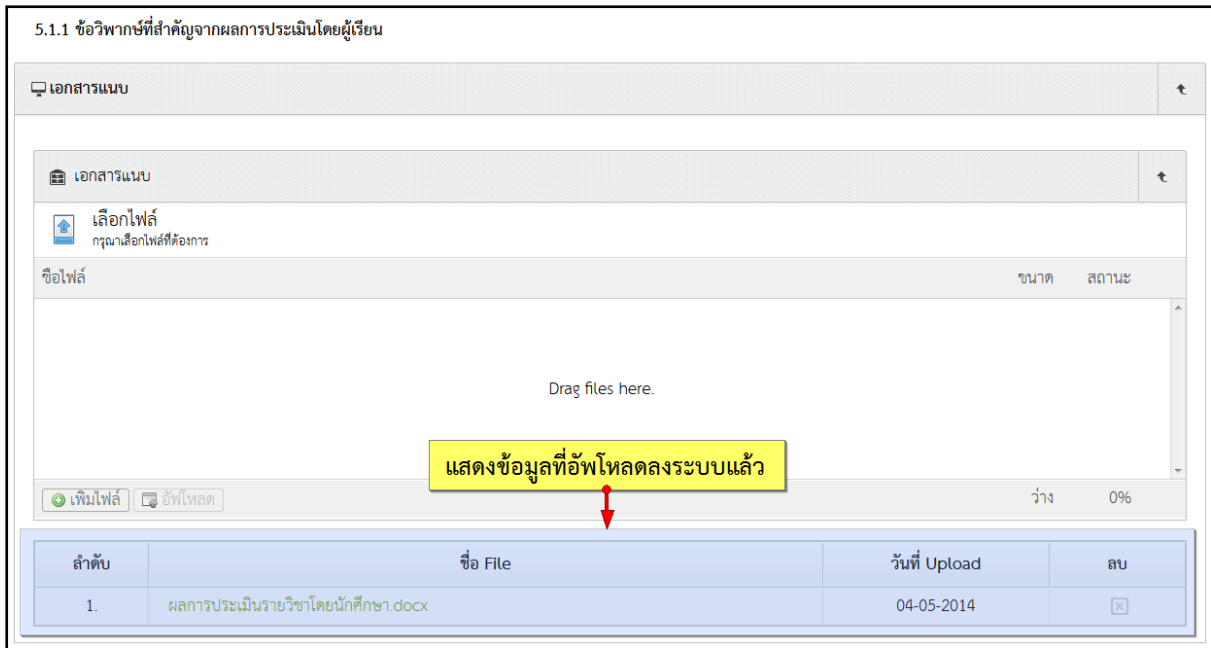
5.1.1 ข้อวิพากษ์ที่สำคัญจากผลการประเมินโดยผู้เรียน

เอกสารแนบ

เอกสารแนบ

เลือกไฟล์
กรุณาเลือกไฟล์ที่ต้องการ

ชื่อไฟล์ ขนาด สถานะ

Drag files here.

แสดงข้อมูลที่อัพโหลดลงระบบแล้ว

เพิ่มไฟล์ อัพโหลด ว่าง 0%

| ลำดับ | ชื่อ File | วันที่ Upload | ลบ |
|---|---|---|---|
| 1. | ผลการประเมินรายวิชาโดยนักศึกษา.docx | 04-05-2014 | |